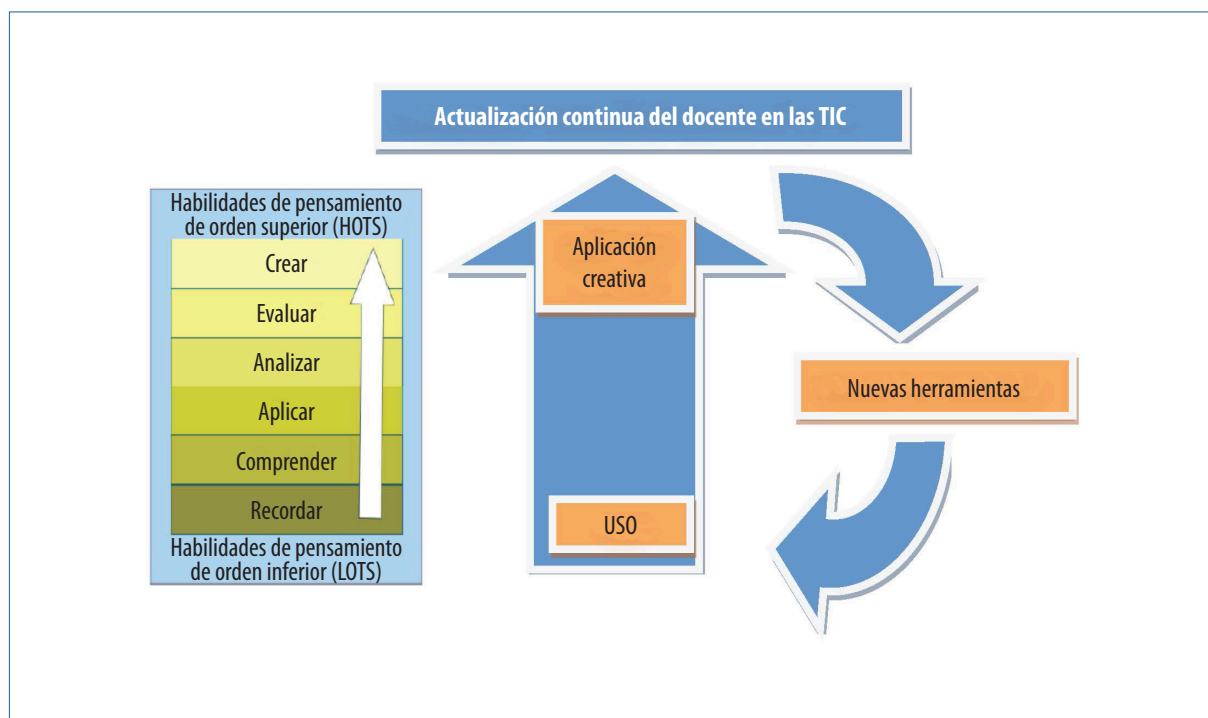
Actualización continua del docente en las TIC

Habilidades de pensamiento de orden superior (HOTS)

Crear

Evaluar

Analizar

Aplicar

Comprender

Recordar

Habilidades de pensamiento de orden inferior (LOTS)

Aplicación creativa

USO

Nuevas herramientas